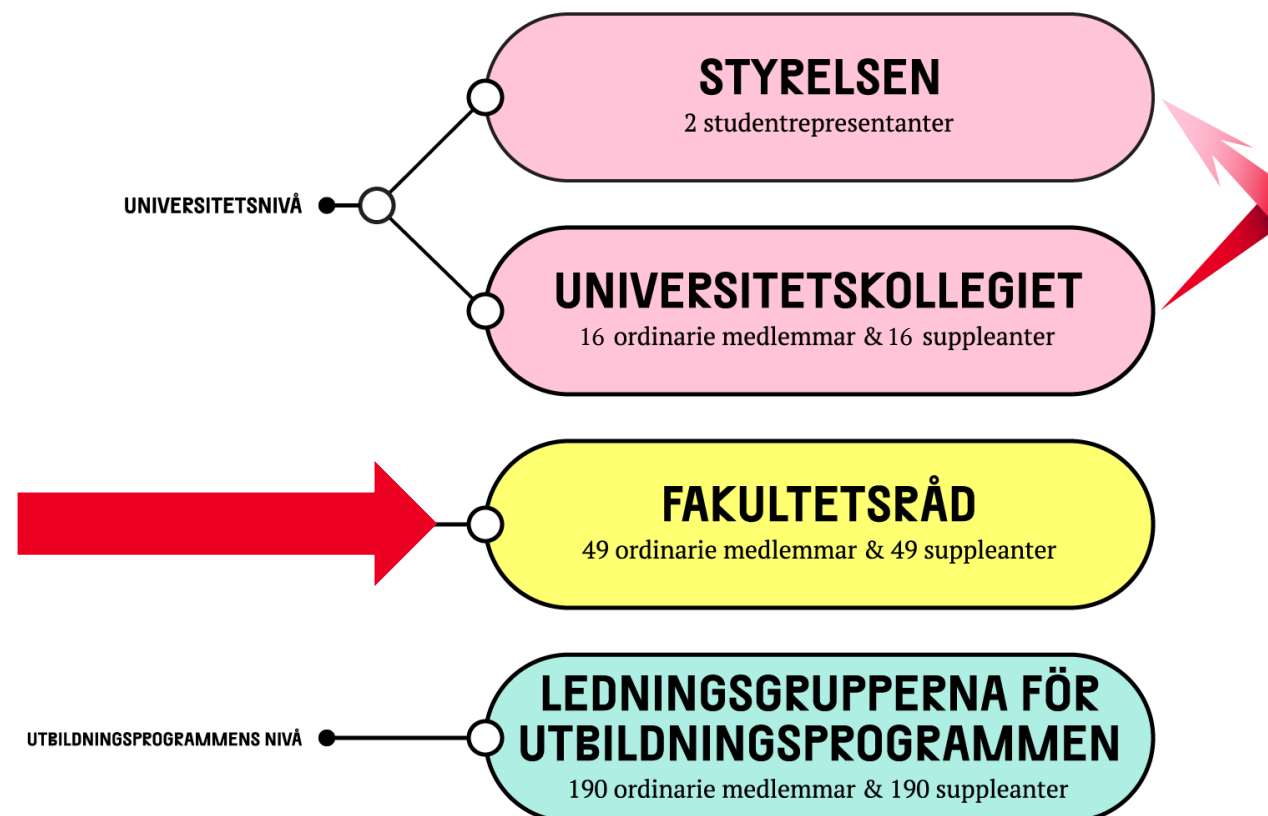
STYRELSEN
2 studentrepresentanter

UNIVERSITETSNIVÅ

UNIVERSITETSKOLLEGIET
16 ordinarie medlemmar & 16 suppleanter

FAKULTETSRÅD
49 ordinarie medlemmar & 49 suppleanter

UTBILDNINGSPROGRAMMENS NIVÅ

LEDNINGSGRUPPERNA FÖR UTBILDNINGSPROGRAMMEN
190 ordinarie medlemmar & 190 suppleanter